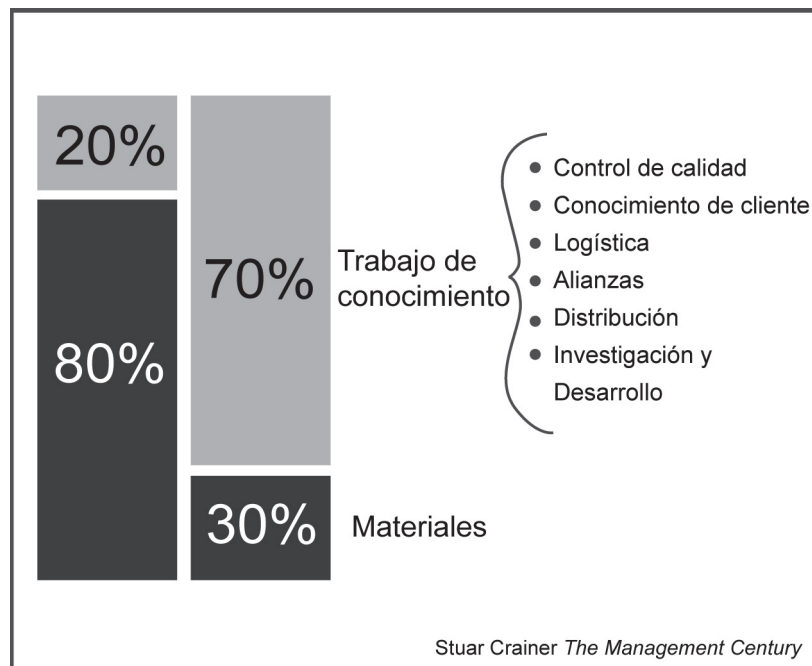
20%

80%

70%

Trabajo de conocimiento

- Control de calidad
- Conocimiento de cliente
- Logística
- Alianzas
- Distribución
- Investigación y Desarrollo

30%

Materiales

Stuar Crainer *The Management Century*